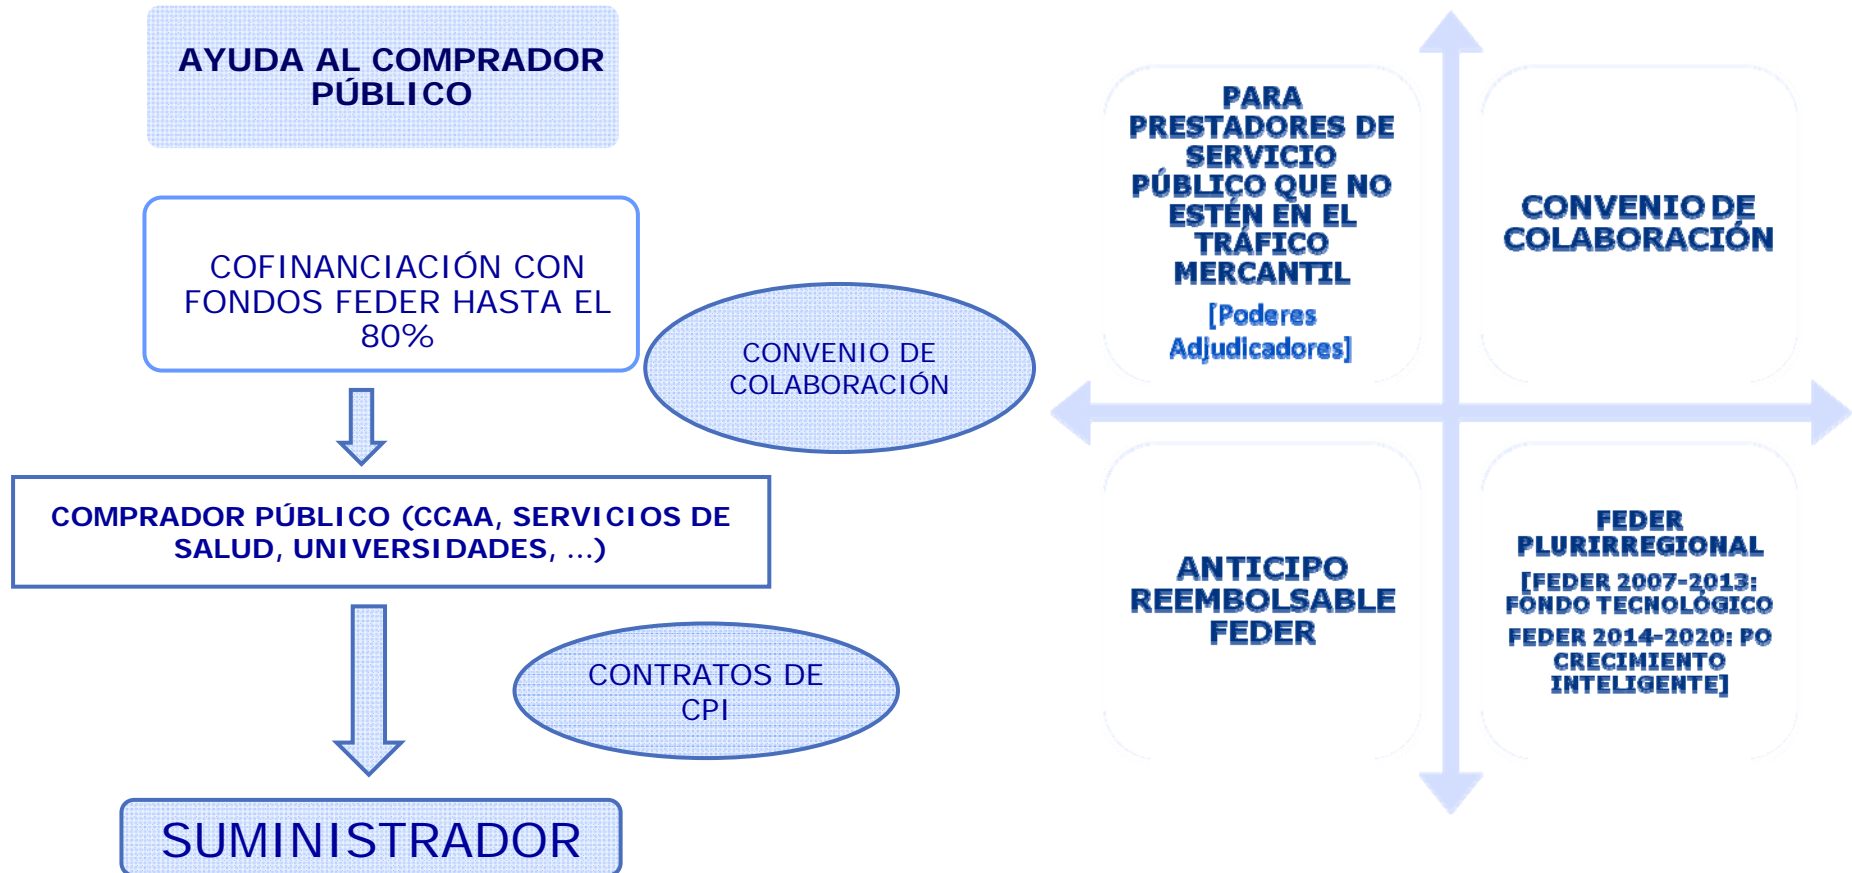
AYUDA AL COMPRADOR PÚBLICO

COFINANCIACIÓN CON FONDOS FEDER HASTA EL 80%

CONVENIO DE COLABORACIÓN

COMPRADOR PÚBLICO (CCAA, SERVICIOS DE SALUD, UNIVERSIDADES, ...)

CONTRATOS DE CPI

SUMINISTRADOR

PARA PRESTADORES DE SERVICIO PÚBLICO QUE NO ESTÉN EN EL TRÁFICO MERCANTIL

[Poderes Adjudicadores]

CONVENIO DE COLABORACIÓN

ANTICIPO REEMBOLSABLE FEDER

FEDER PLURIRREGIONAL

[FEDER 2007-2013: FONDO TECNOLÓGICO

FEDER 2014-2020: PO CRECIMIENTO INTELIGENTE]